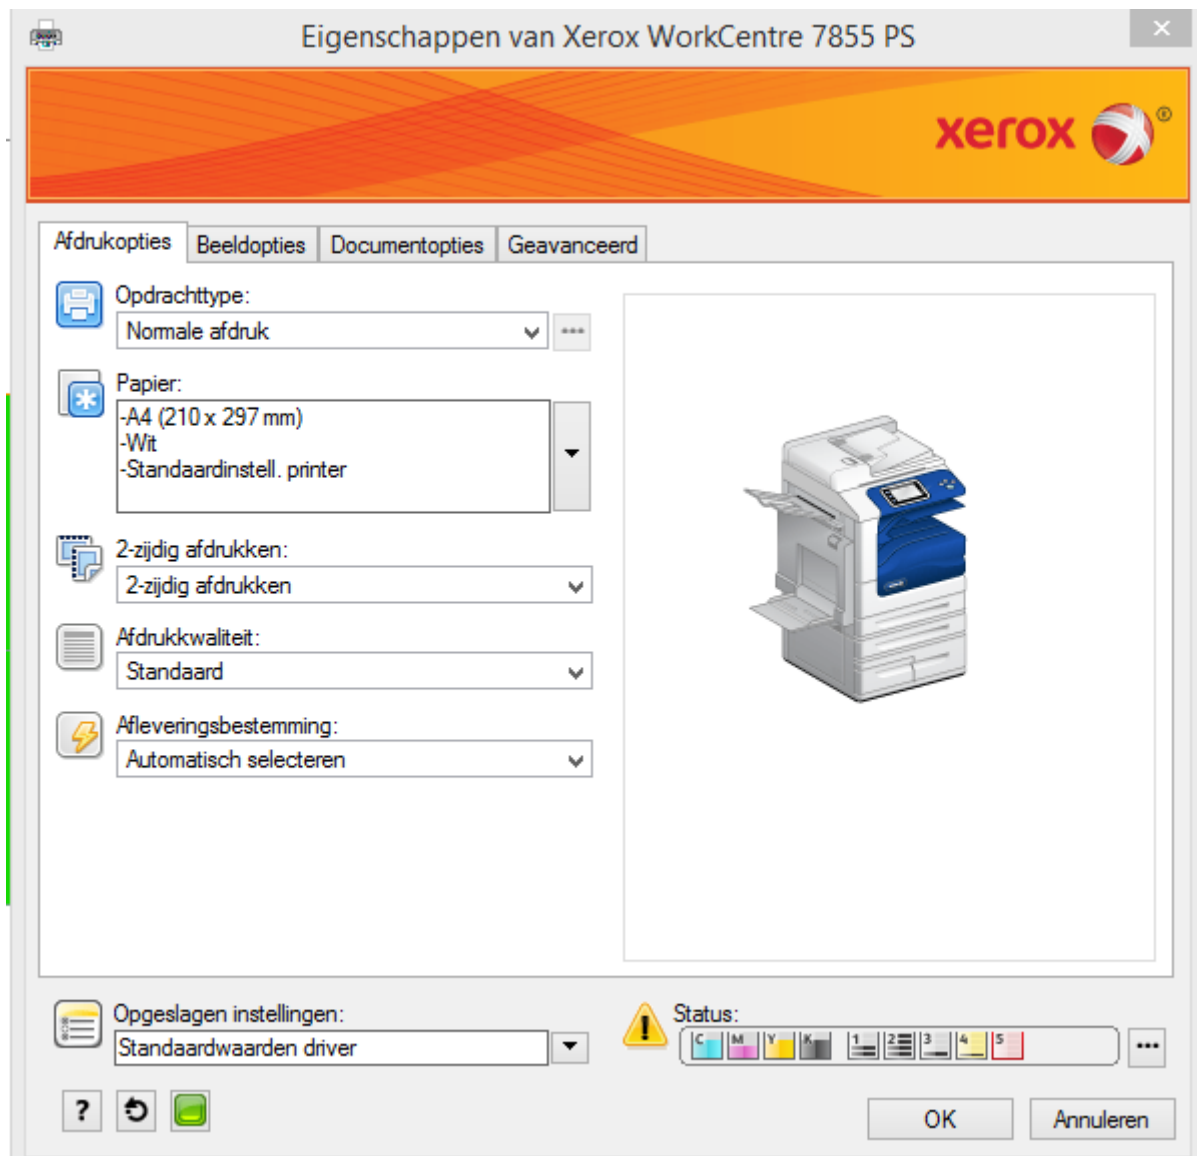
Eigenschappen van Xerox WorkCentre 7855 PS

xerox

Afdrukopties | Beeldopties | Documentopties | Geavanceerd

Opdrachttype:
Normale afdruk

Papier:
-A4 (210 x 297 mm)
-Wit
-Standaardinstell. printer

2-zijdig afdrukken:
2-zijdig afdrukken

Afdrukkwaliteit:
Standaard

Afleveringsbestemming:
Automatisch selecteren

Opgeslagen instellingen:
Standaardwaarden driver

Status:
C M Y K 1 2 3 4 5

?

OK
Annuleren